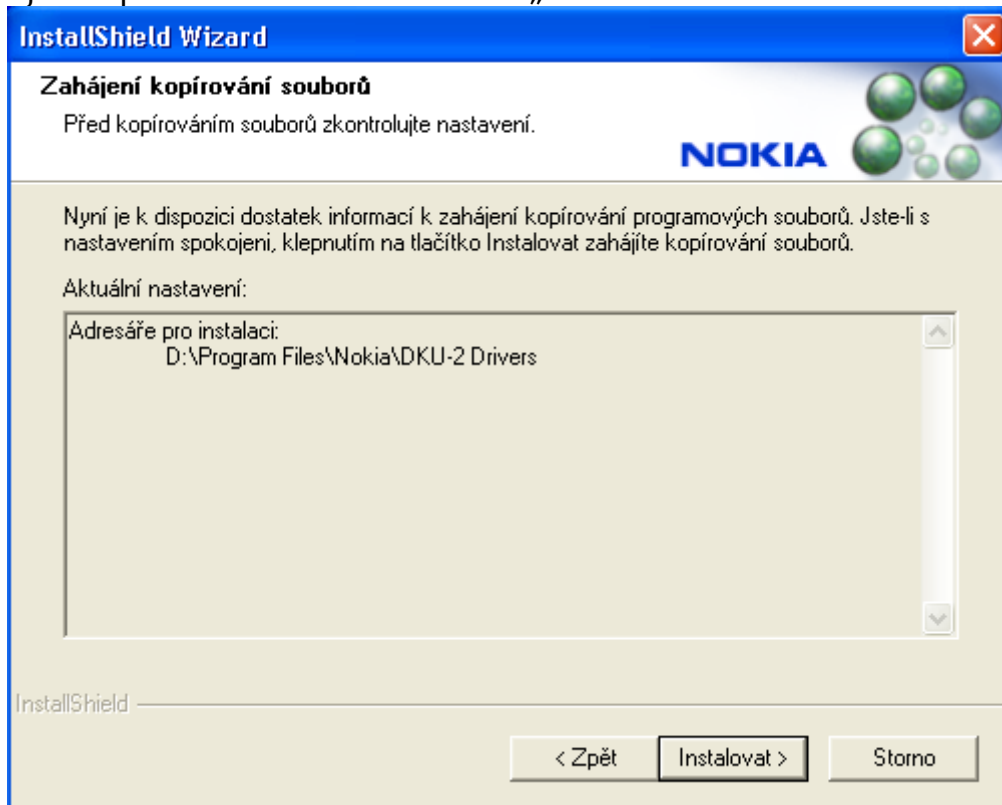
InstallShield Wizard

Zahájení kopírování souborů

Před kopírováním souborů zkontrolujte nastavení.

NOKIA

Nyní je k dispozici dostatek informací k zahájení kopírování programových souborů. Jste-li s nastavením spokojeni, klepnutím na tlačítko Instalovat zahájíte kopírování souborů.

Aktuální nastavení:

Adresáře pro instalaci:
D:\Program Files\Nokia\DKU-2 Drivers

InstallShield

< Zpět

Instalovat >

Storno